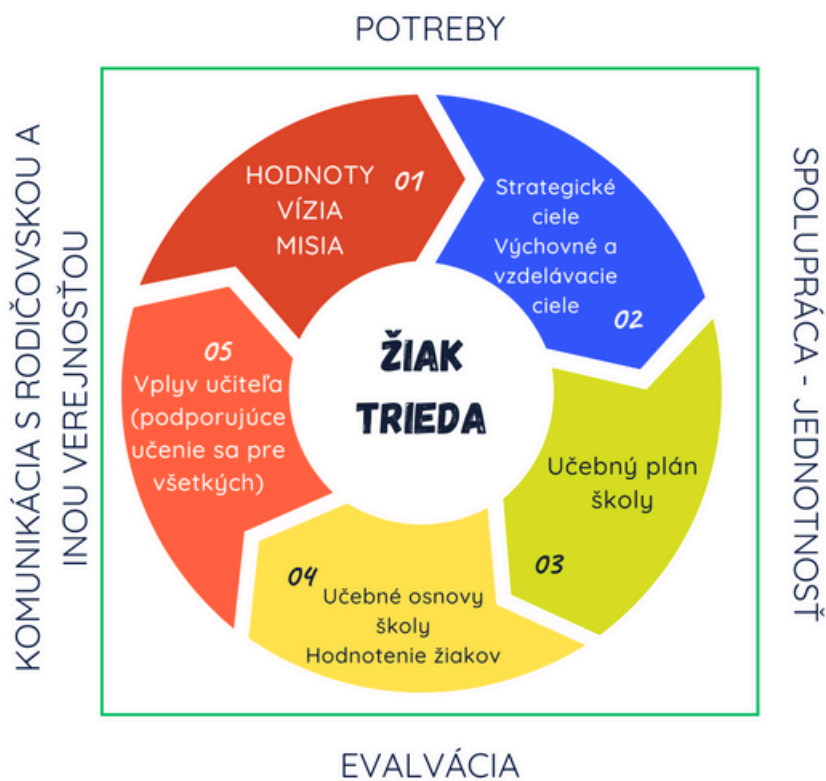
POTREBY

KOMUNIKÁCIA S RODIČOVSKOU A INOU VEREJNOSŤOU

HODNOTY
VÍZIA
MISIA
01

Strategické ciele
Výchovné a vzdelávacie ciele
02

ŽIAK
TRIEDA

05
Vplyv učiteľa (podporujúce učenie sa pre všetkých)

Učebný plán školy
03

04
Učebné osnovy školy
Hodnotenie žiakov

SPOLUPRÁCA - JEDNOTNOSŤ

EVALVÁCIA